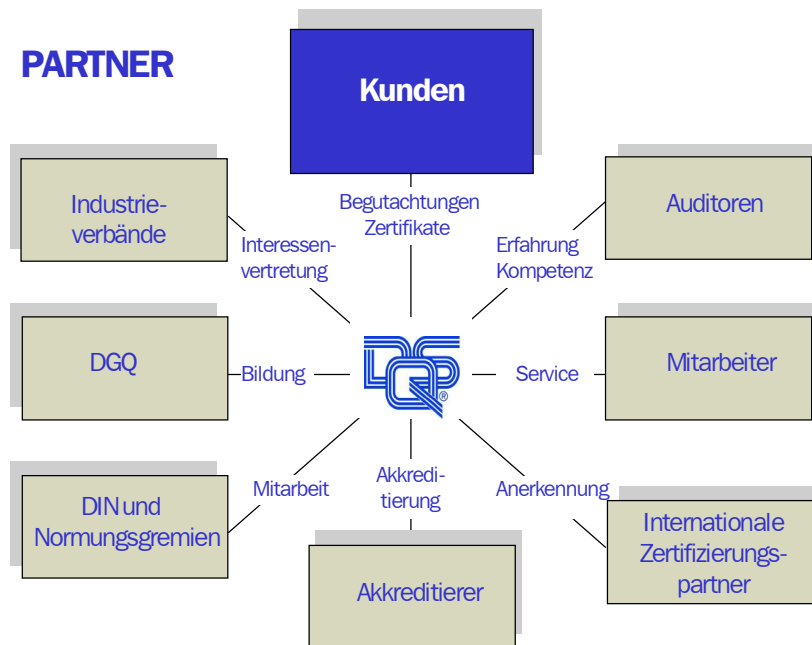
PARTNER

Kunden

Begutachtungen Zertifikate

Industrieverbände

Interessenvertretung

Auditoren

Erfahrung Kompetenz

DGQ

Bildung

Service

Mitarbeiter

DIN und Normungsgremien

Mitarbeit

Akkreditierung

Anerkennung

Internationale Zertifizierungspartner

Akkreditierer